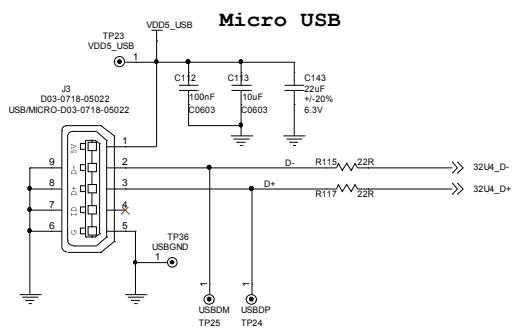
Micro USB

VDD5_USB

TP23
VDD5_USB
1

C112
100nF
C0603

C113
10uF
C0603

C143
22uF
+/-20%
6.3V

J3
D03-0718-05022
USB/MICRO-D03-0718-05022

9
8
7
6

5V
D-
D+
ID
G

1
2
3
4
5

D-
D+

R115 22R
R117 22R

32U4_D-
32U4_D+

TP36
USBGND
1

1
USBDM
TP25

1
USBDP
TP24